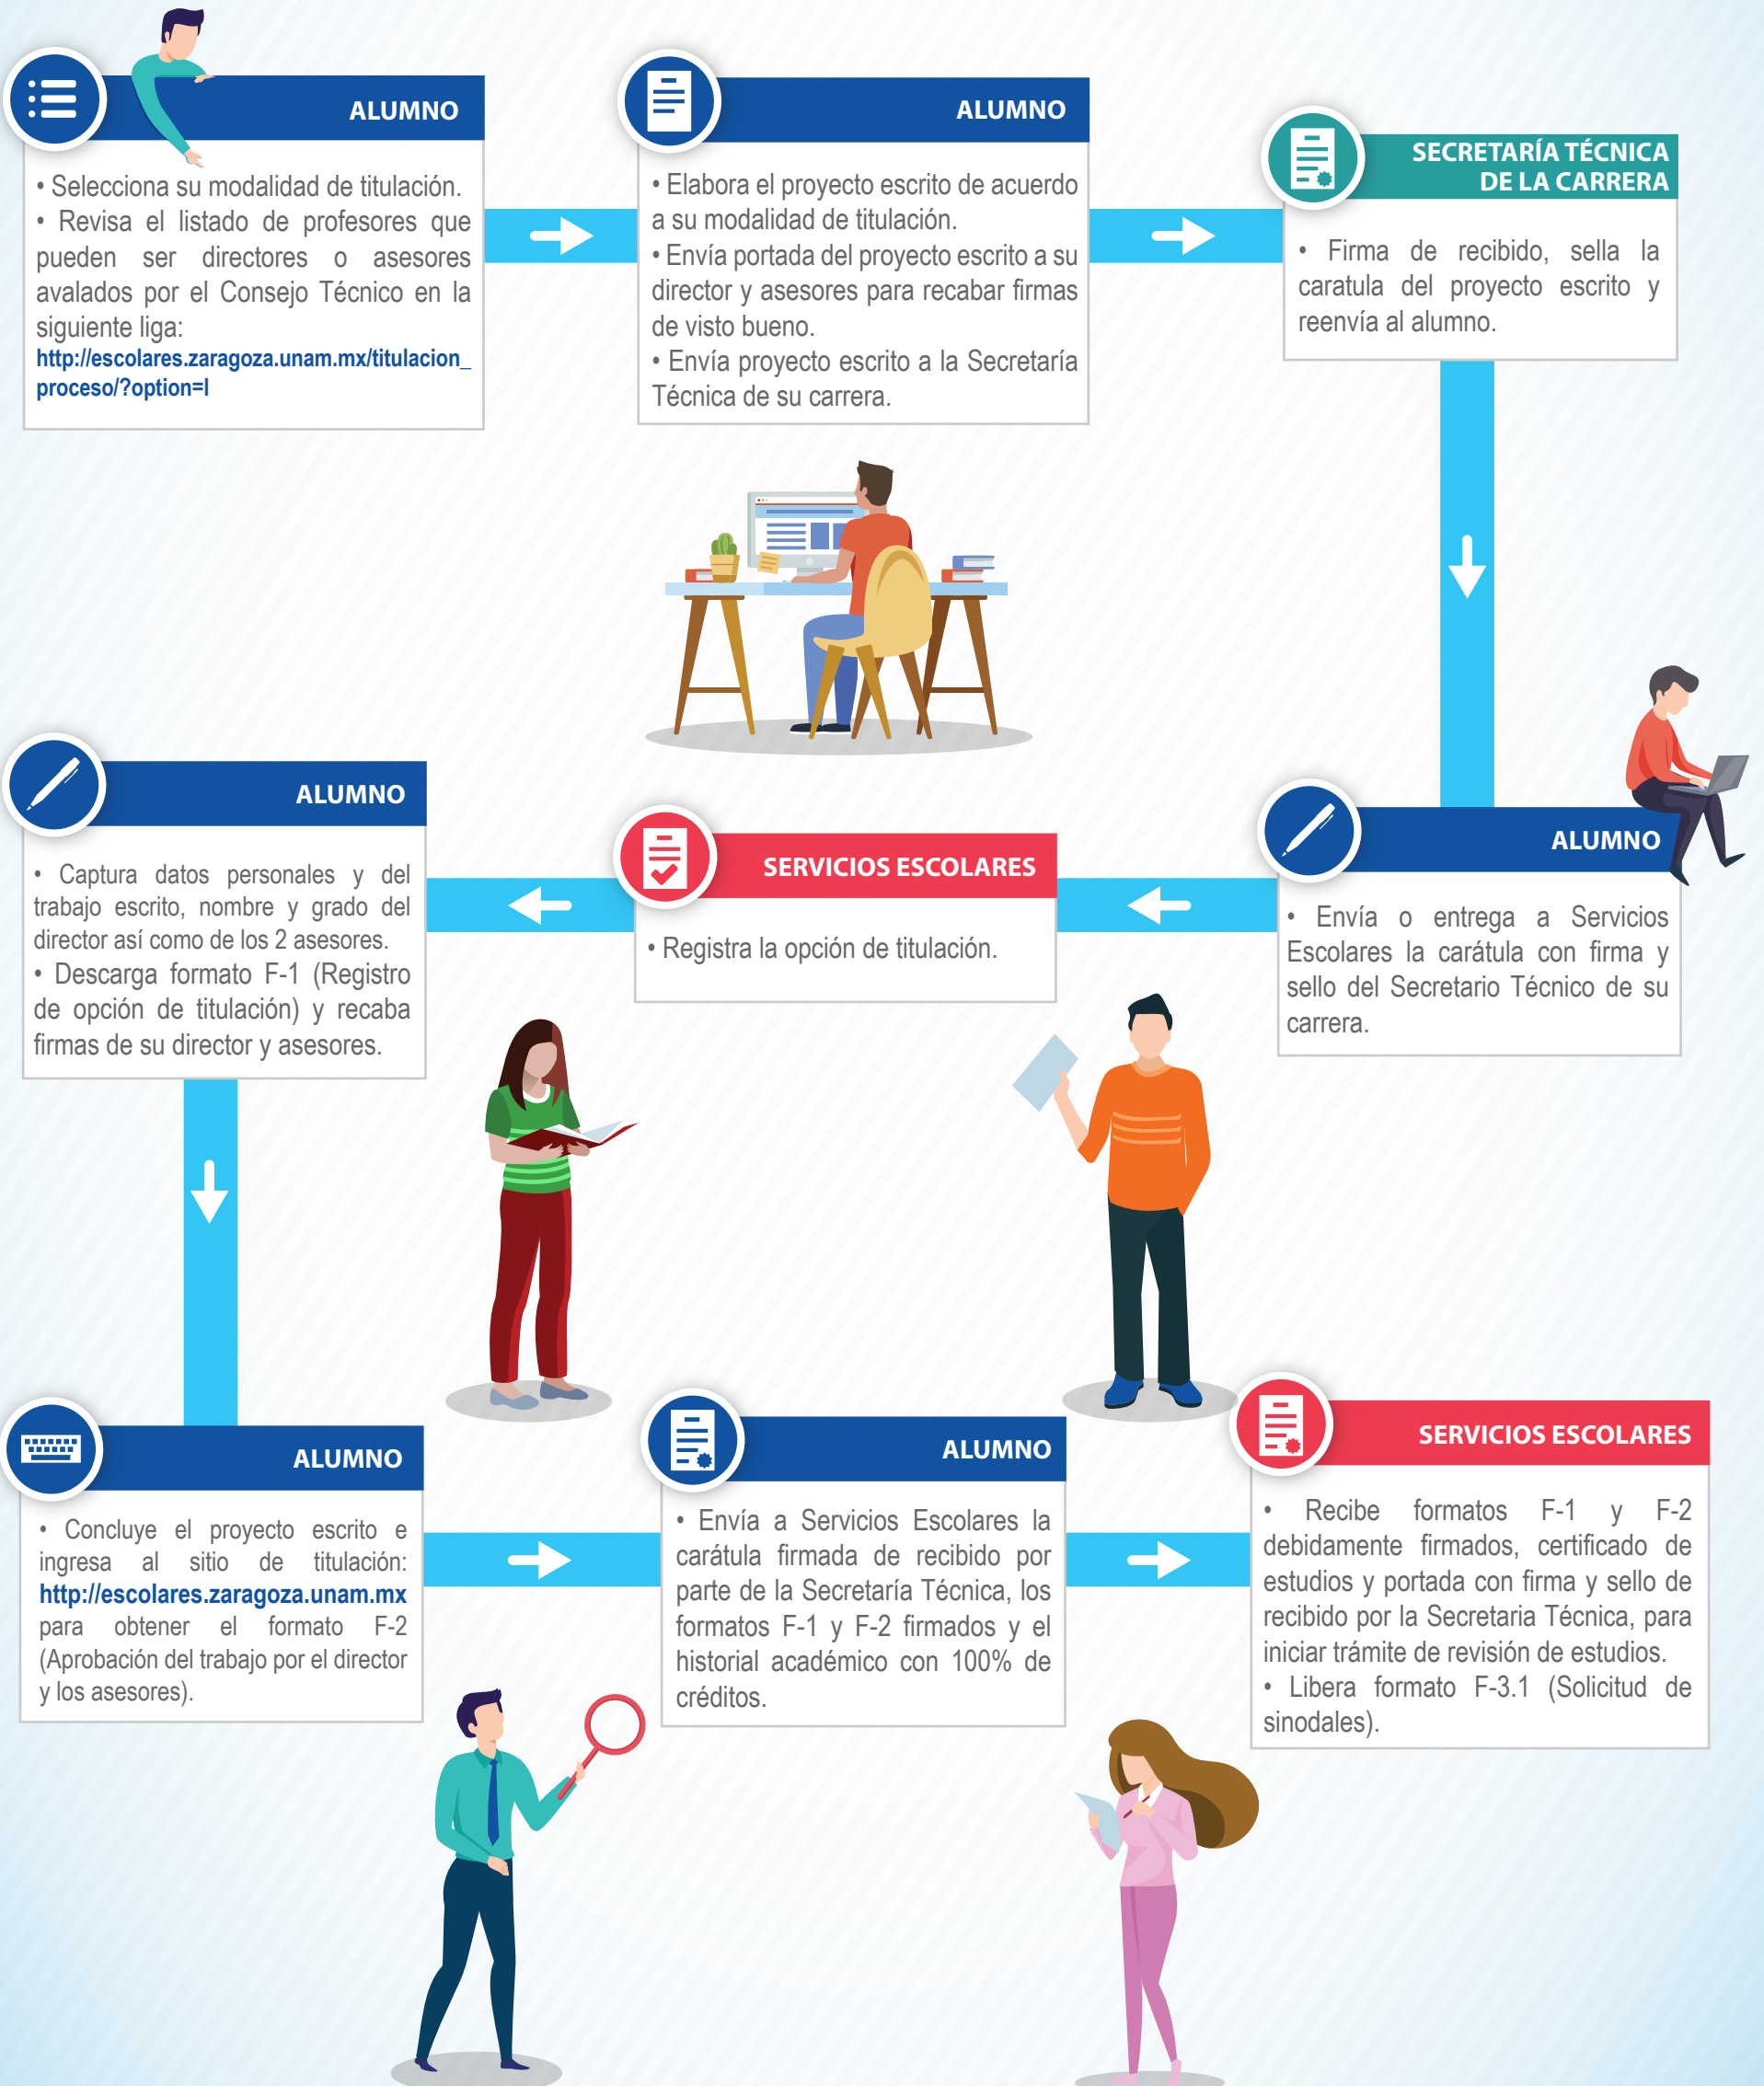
ALUMNO

• Selecciona su modalidad de titulación.
• Revisa el listado de profesores que pueden ser directores o asesores avalados por el Consejo Técnico en la siguiente liga:
http://escolares.zaragoza.unam.mx/titulacion_proceso/?option=l

ALUMNO

• Elabora el proyecto escrito de acuerdo a su modalidad de titulación.
• Envía portada del proyecto escrito a su director y asesores para recabar firmas de visto bueno.
• Envía proyecto escrito a la Secretaría Técnica de su carrera.

SECRETARÍA TÉCNICA DE LA CARRERA

• Firma de recibido, sella la caratula del proyecto escrito y reenvía al alumno.

ALUMNO

• Envía o entrega a Servicios Escolares la carátula con firma y sello del Secretario Técnico de su carrera.

SERVICIOS ESCOLARES

• Registra la opción de titulación.

ALUMNO

• Captura datos personales y del trabajo escrito, nombre y grado del director así como de los 2 asesores.
• Descarga formato F-1 (Registro de opción de titulación) y recaba firmas de su director y asesores.

ALUMNO

• Concluye el proyecto escrito e ingresa al sitio de titulación: http://escolares.zaragoza.unam.mx para obtener el formato F-2 (Aprobación del trabajo por el director y los asesores).

ALUMNO

• Envía a Servicios Escolares la carátula firmada de recibido por parte de la Secretaría Técnica, los formatos F-1 y F-2 firmados y el historial académico con 100% de créditos.

SERVICIOS ESCOLARES

• Recibe formatos F-1 y F-2 debidamente firmados, certificado de estudios y portada con firma y sello de recibido por la Secretaria Técnica, para iniciar trámite de revisión de estudios.
• Libera formato F-3.1 (Solicitud de sinodales).